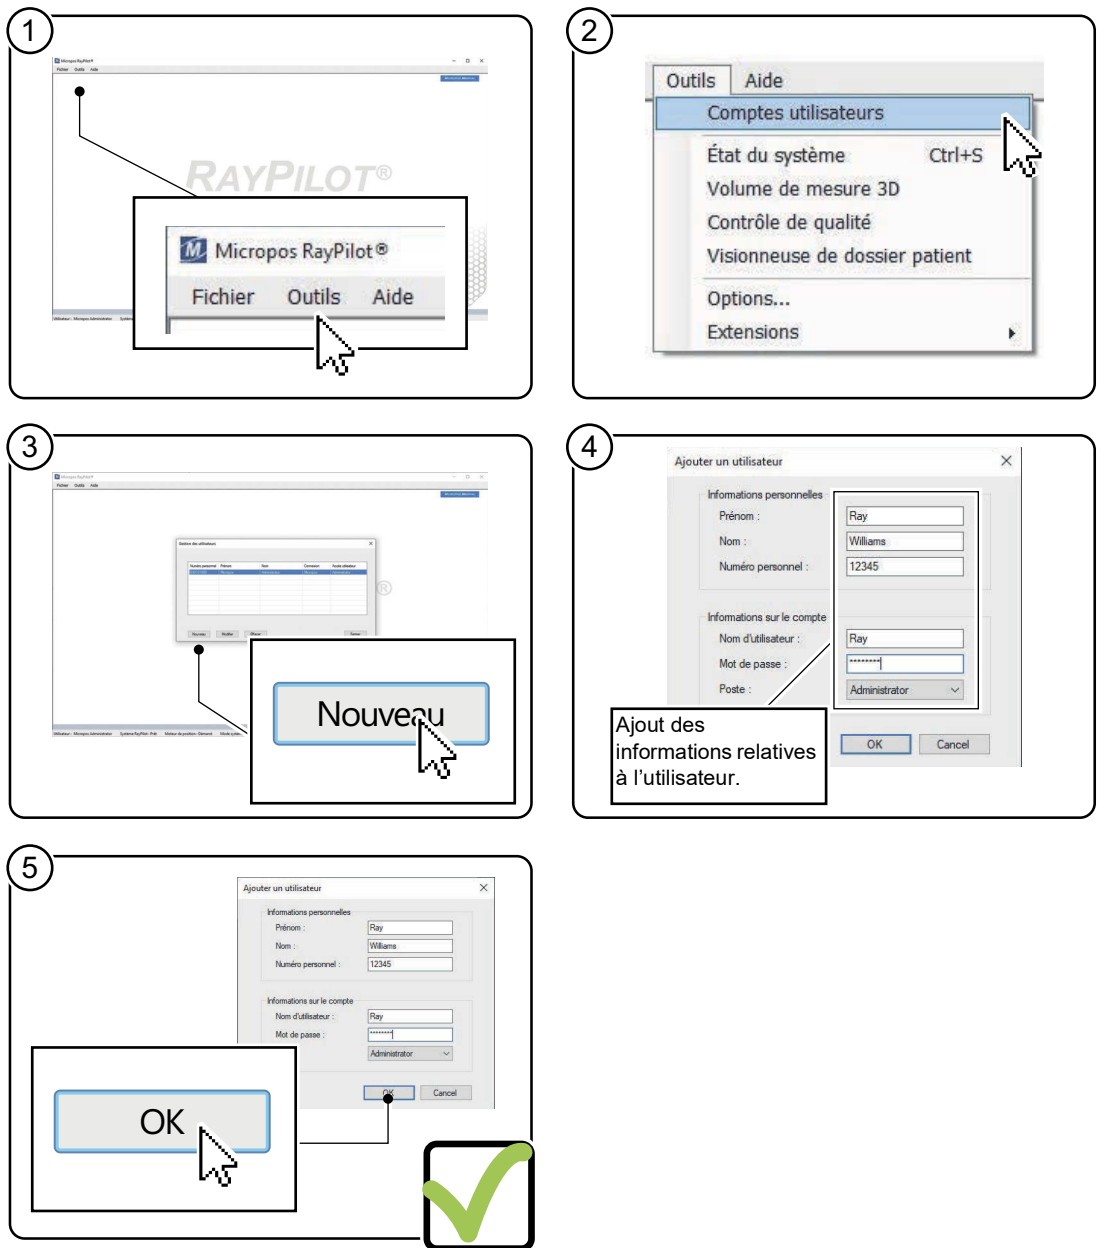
1

RAYPILOT®

Micropos RayPilot®

Fichier Outils Aide

2

Outils Aide

Comptes utilisateurs

État du système Ctrl+S

Volume de mesure 3D

Contrôle de qualité

Visionneuse de dossier patient

Options...

Extensions

3

Nouveau

4

Ajouter un utilisateur

Informations personnelles

Prénom : Ray

Nom : Williams

Numéro personnel : 12345

Informations sur le compte

Nom d'utilisateur : Ray

Mot de passe : ********

Poste : Administrator

OK Cancel

Ajout des informations relatives à l'utilisateur.

5

Ajouter un utilisateur

Informations personnelles

Prénom : Ray

Nom : Williams

Numéro personnel : 12345

Informations sur le compte

Nom d'utilisateur : Ray

Mot de passe : ********

Administrator

OK Cancel

OK